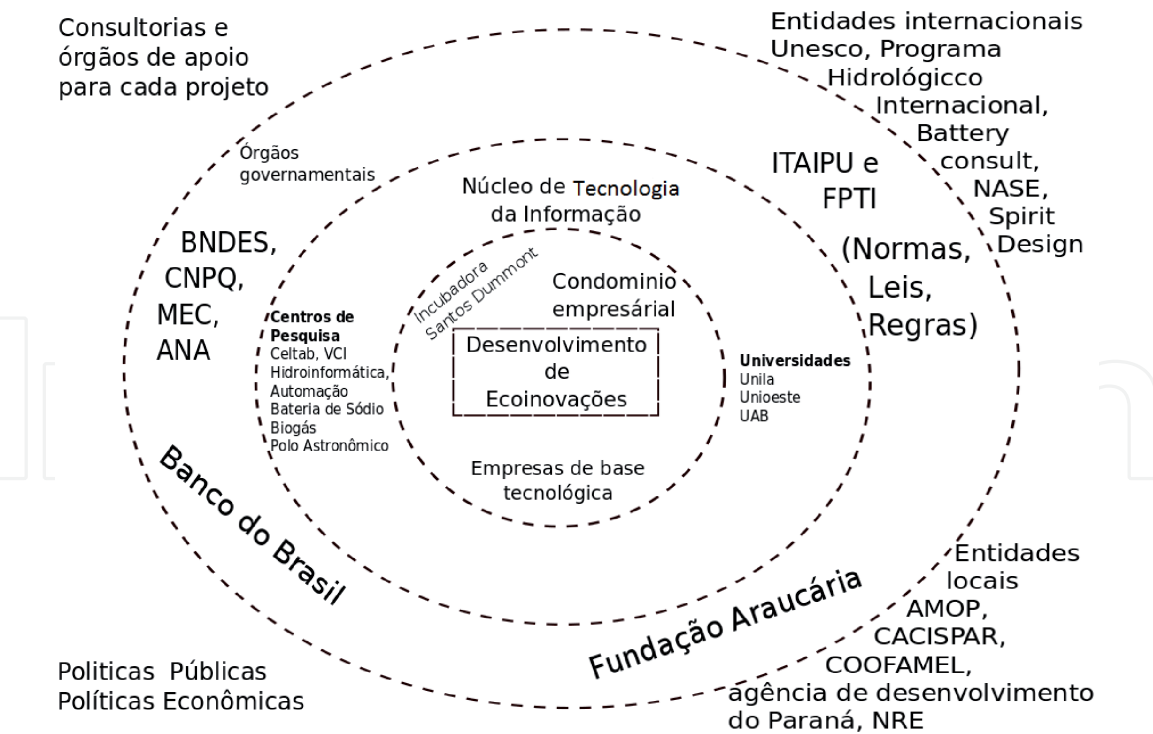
Consultorias e órgãos de apoio para cada projeto

Entidades internacionais Unesco, Programa Hidrológicco Internacional, Battery consult, NASE, Spirit Design

Órgãos governamentais

Núcleo de Tecnologia da Informação

ITAIPU e FPTI

(Normas, Leis, Regras)

BNDES, CNPQ, MEC, ANA

Incubadora Santos Dummont

Condominio empresárial

Centros de Pesquisa
Celtab, VCI
Hidroinformática,
Automação
Bateria de Sódio
Biogás
Polo Astronômico

Desenvolvimento de Ecoinovações

Universidades
Unila
Unioeste
UAB

Empresas de base tecnológica

Banco do Brasil

Fundação Araucária

Entidades locais AMOP, CACISPAR, COOFAMEL, agência de desenvolvimento do Paraná, NRE

Politicas Públicas
Políticas Econômicas